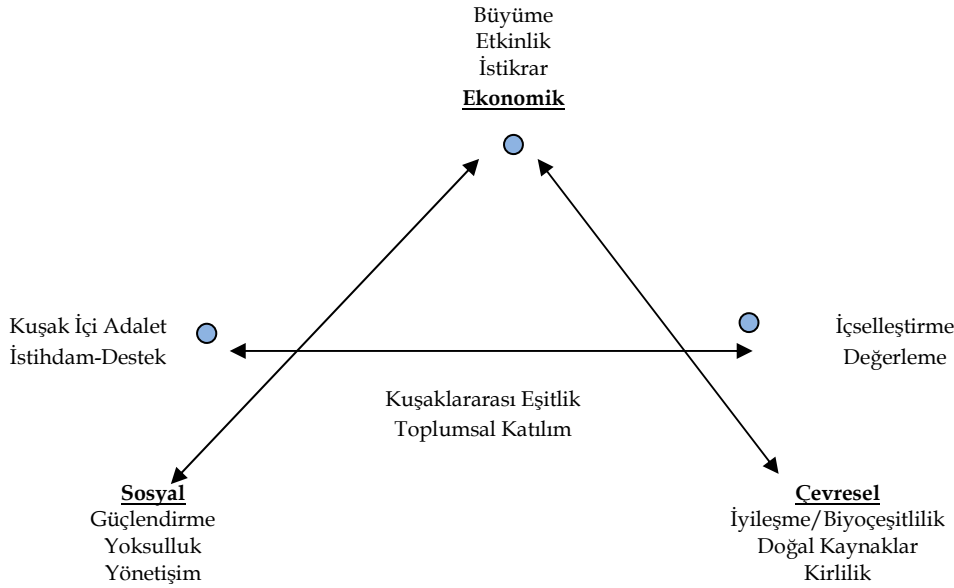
Büyüme
Etkinlik
İstikrar
Ekonomik

Kuşak İçi Adalet
İstihdam-Destek

İçselleştirme
Değerleme

Kuşaklararası Eşitlik
Toplumsal Katılım

Sosyal
Güçlendirme
Yoksulluk
Yönetişim

Çevresel
İyileşme/Biyoçeşitlilik
Doğal Kaynaklar
Kirlilik